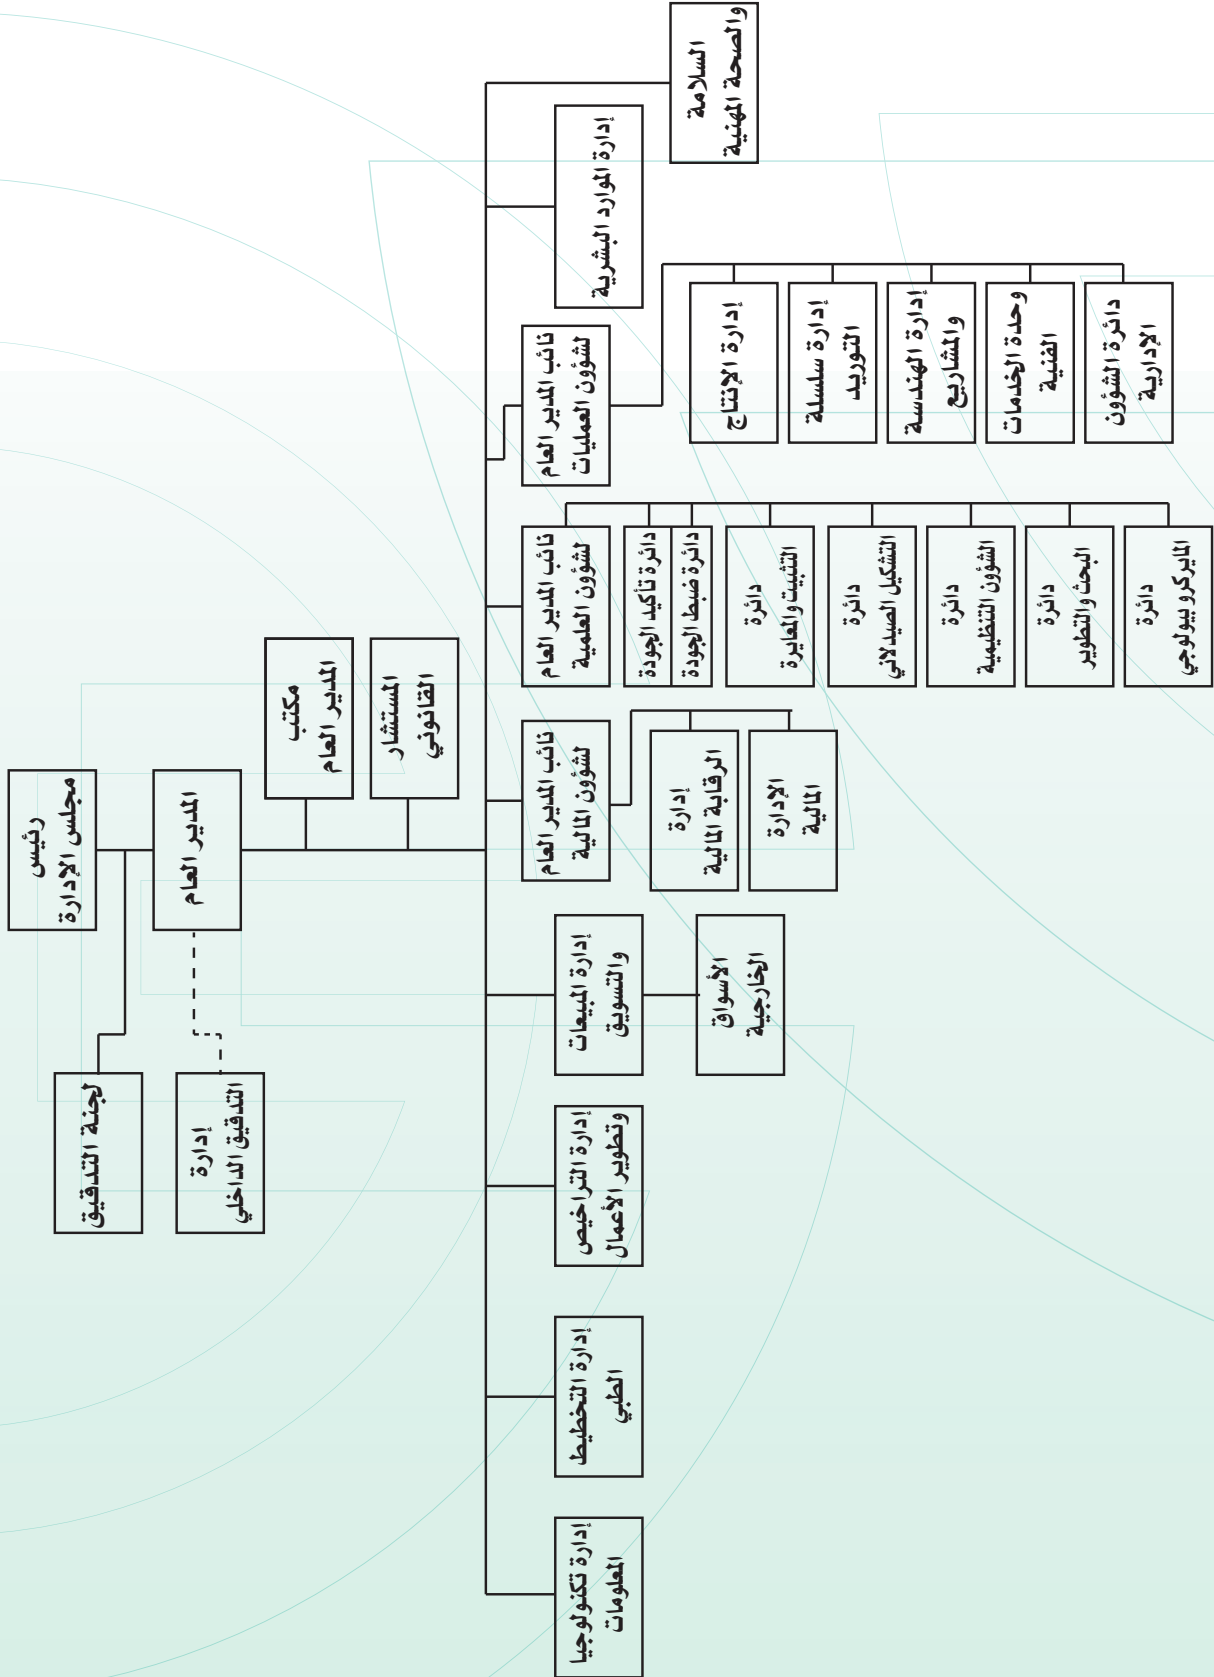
رئيس مجلس الإدارة

لجنة التدقيق

المدير العام

إدارة التدقيق الداخلي

مكتب المدير العام

المستشار القانوني

السلامة والصحة المهنية

إدارة الموارد البشرية

نائب المدير العام لشؤون العمليات

إدارة الإنتاج

إدارة سلسلة التوريد

إدارة الهندسة والمشاريع

وحدة الخدمات الفنية

دائرة الشؤون الإدارية

نائب المدير العام لشؤون العلمية

دائرة تأكيد الجودة

دائرة ضبط الجودة

دائرة التثبيت والمعايرة

دائرة التشكيل الصيدلاني

دائرة الشؤون التنظيمية

دائرة البحث والتطوير

دائرة الميكروبيولوجي

نائب المدير العام لشؤون المالية

إدارة الرقابة المالية

الإدارة المالية

إدارة المبيعات والتسويق

الأسواق الخارجية

إدارة التراخيص وتطوير الأعمال

إدارة التخطيط الطبي

إدارة تكنولوجيا المعلومات